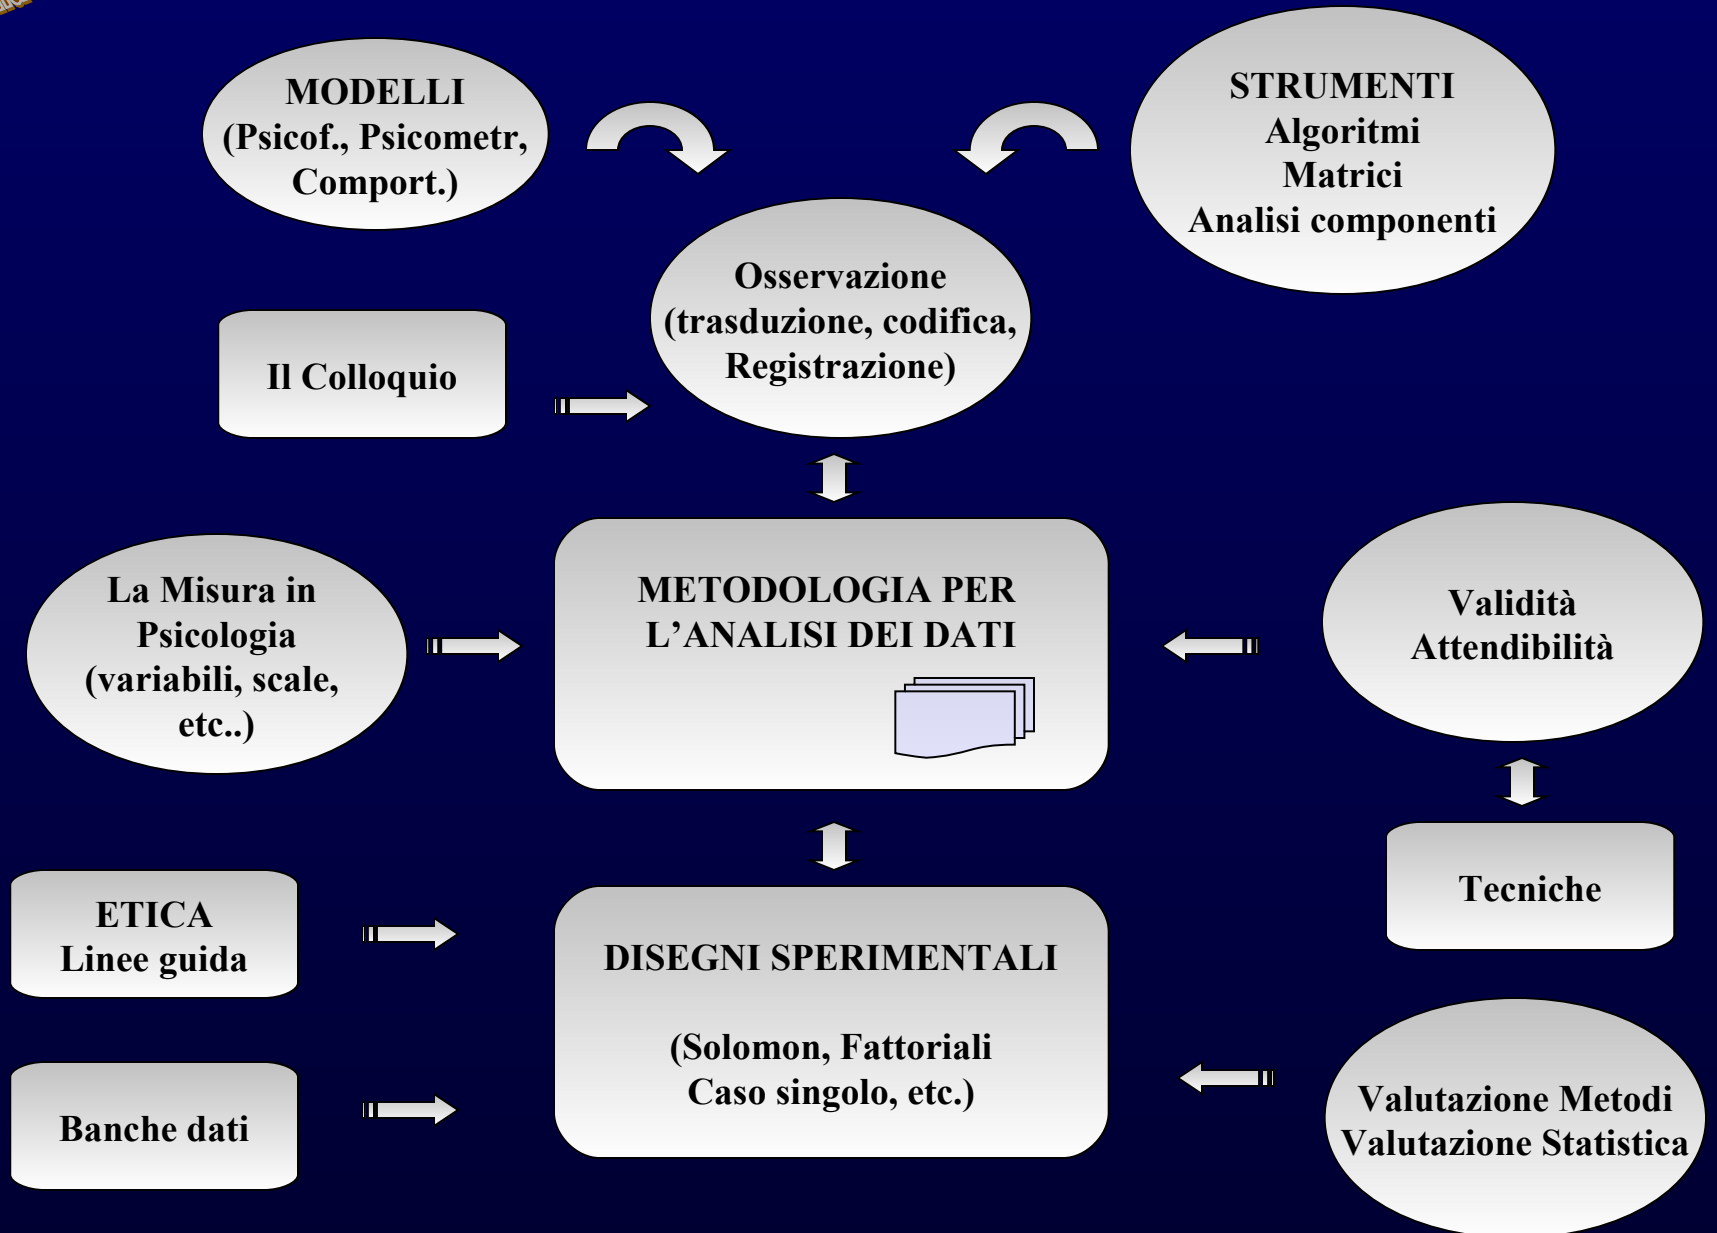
MODELLI
(Psicof., Psicometr, Comport.)

STRUMENTI
Algoritmi
Matrici
Analisi componenti

Osservazione
(trasduzione, codifica, Registrazione)

Il Colloquio

La Misura in Psicologia
(variabili, scale, etc..)

METODOLOGIA PER L'ANALISI DEI DATI

Validità
Attendibilità

Tecniche

ETICA
Linee guida

Banche dati

DISEGNI SPERIMENTALI

(Solomon, Fattoriali
Caso singolo, etc.)

Valutazione Metodi
Valutazione Statistica